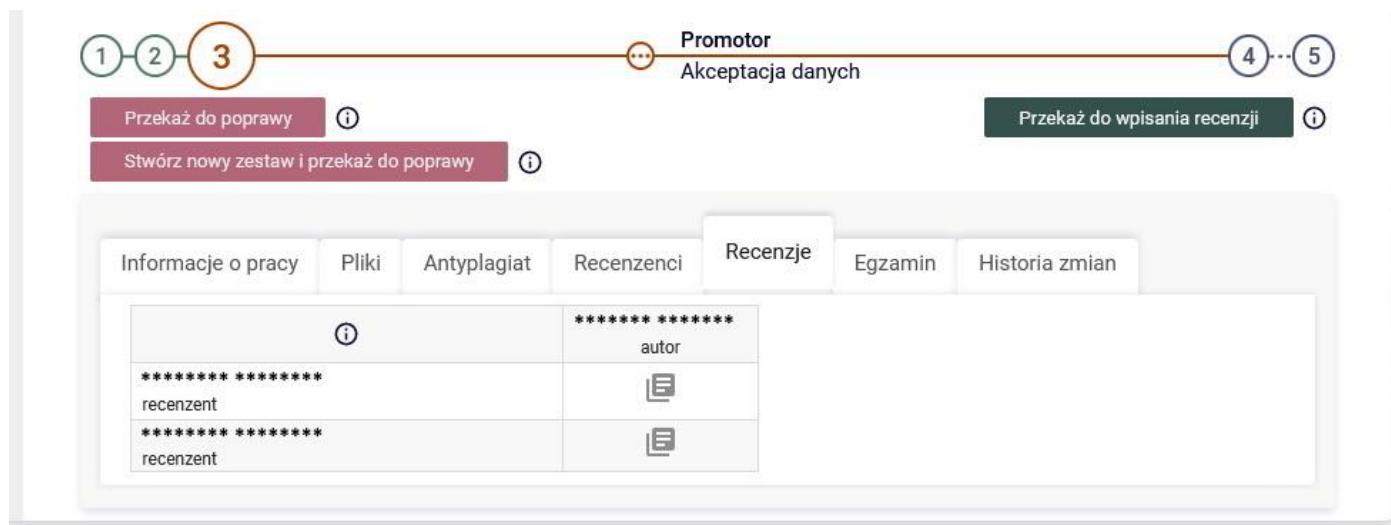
1 2 3 Promotor Akceptacja danych 4 5

Przekaż do poprawy

Stwórz nowy zestaw i przekaż do poprawy

Przekaż do wpisania recenzji

Informacje o pracy | Pliki | Antyplagiat | Recenzenci | Recenzje | Egzamin | Historia zmian

| ⓘ | ******* ******* autor |
|---|---|
| ******** ******** recenzent | |
| ******** ******** recenzent | |